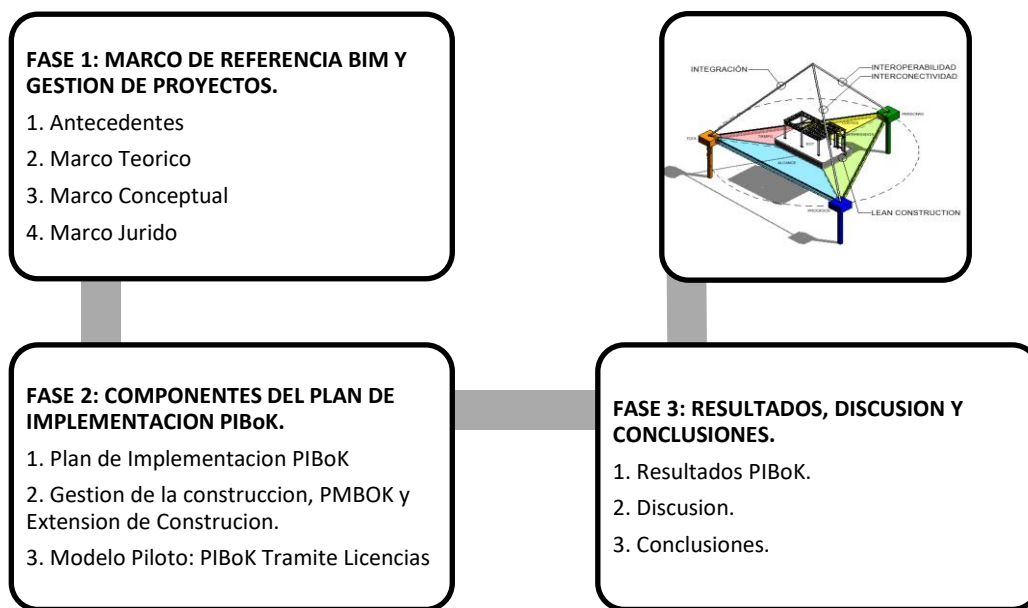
FASE 1: MARCO DE REFERENCIA BIM Y GESTION DE PROYECTOS.

1. Antecedentes

2. Marco Teorico

3. Marco Conceptual

4. Marco Jurido

INTEGRACIÓN

INTEROPERABILIDAD
INTERCONECTIVIDAD

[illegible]

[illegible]

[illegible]

ALCANCE

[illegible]

LEAN CONSTRUCTION

FASE 2: COMPONENTES DEL PLAN DE IMPLEMENTACION PIBoK.

1. Plan de Implementacion PIBoK

2. Gestion de la construccion, PMBOK y Extension de Construcion.

3. Modelo Piloto: PIBoK Tramite Licencias

FASE 3: RESULTADOS, DISCUSION Y CONCLUSIONES.

1. Resultados PIBoK.

2. Discusion.

3. Conclusiones.